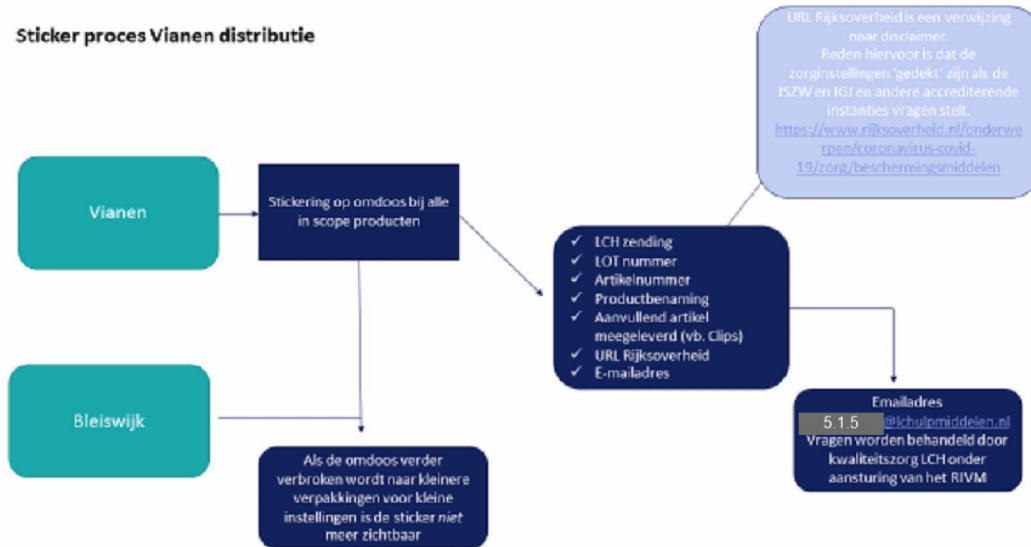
Sticker proces Vianen distributie

URL Rijksoverheid is een verwijzing naar disclaimer.
Reden hiervoor is dat de zorginstellingen 'gedekt' zijn als de ISZW en IGJ en andere accrediterende instanties vragen stelt.
https://www.rijksoverheid.nl/onderwerpen/coronavirus-covid-19/zorg/beschermingsmiddelen

Vianen

Stickering op omdoos bij alle in scope producten

✓ LCH zending
✓ LOT nummer
✓ Artikelnummer
✓ Productbenaming
✓ Aanvullend artikel meegeleverd (vb. Clips)
✓ URL Rijksoverheid
✓ E-mailadres

Bleiswijk

Als de omdoos verder verbroken wordt naar kleinere verpakkingen voor kleine instellingen is de sticker *niet* meer zichtbaar

Emailadres
5.1.5 @lchulpmiddelen.nl
Vragen worden behandeld door kwaliteitszorg LCH onder aansturing van het RIVM